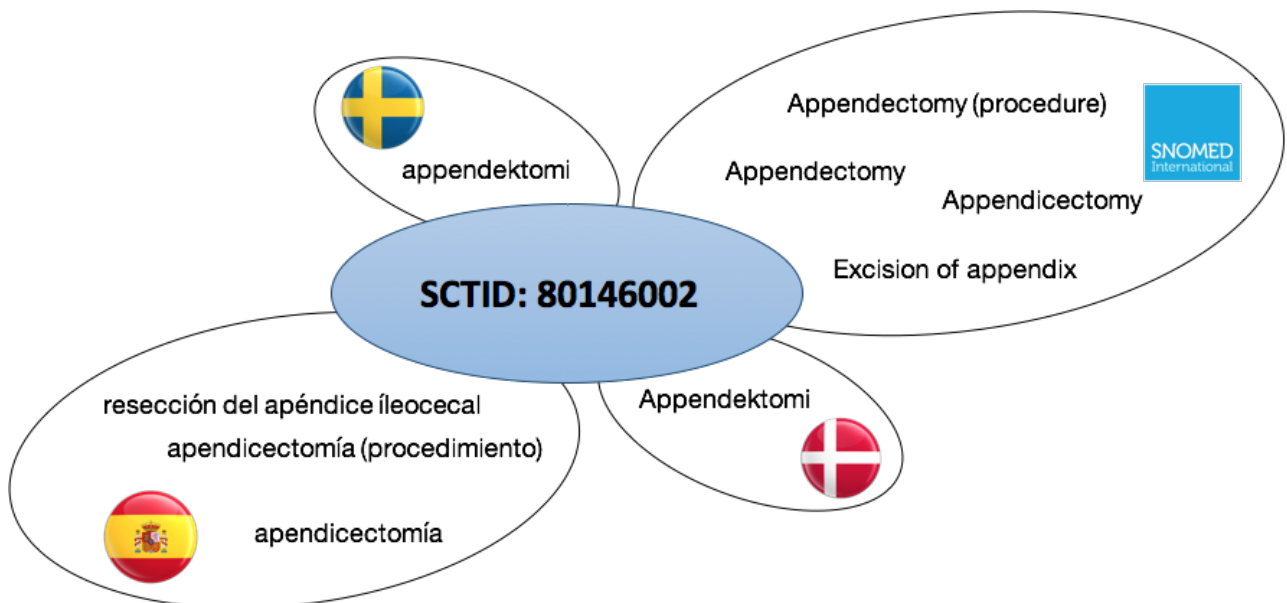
appendektomi

Appendectomy (procedure)

SNOMED International

Appendectomy

Appendicectomy

Excision of appendix

SCTID: 80146002

resección del apéndice íleocecal

apendicectomía (procedimiento)

apendicectomía

Appendektomi